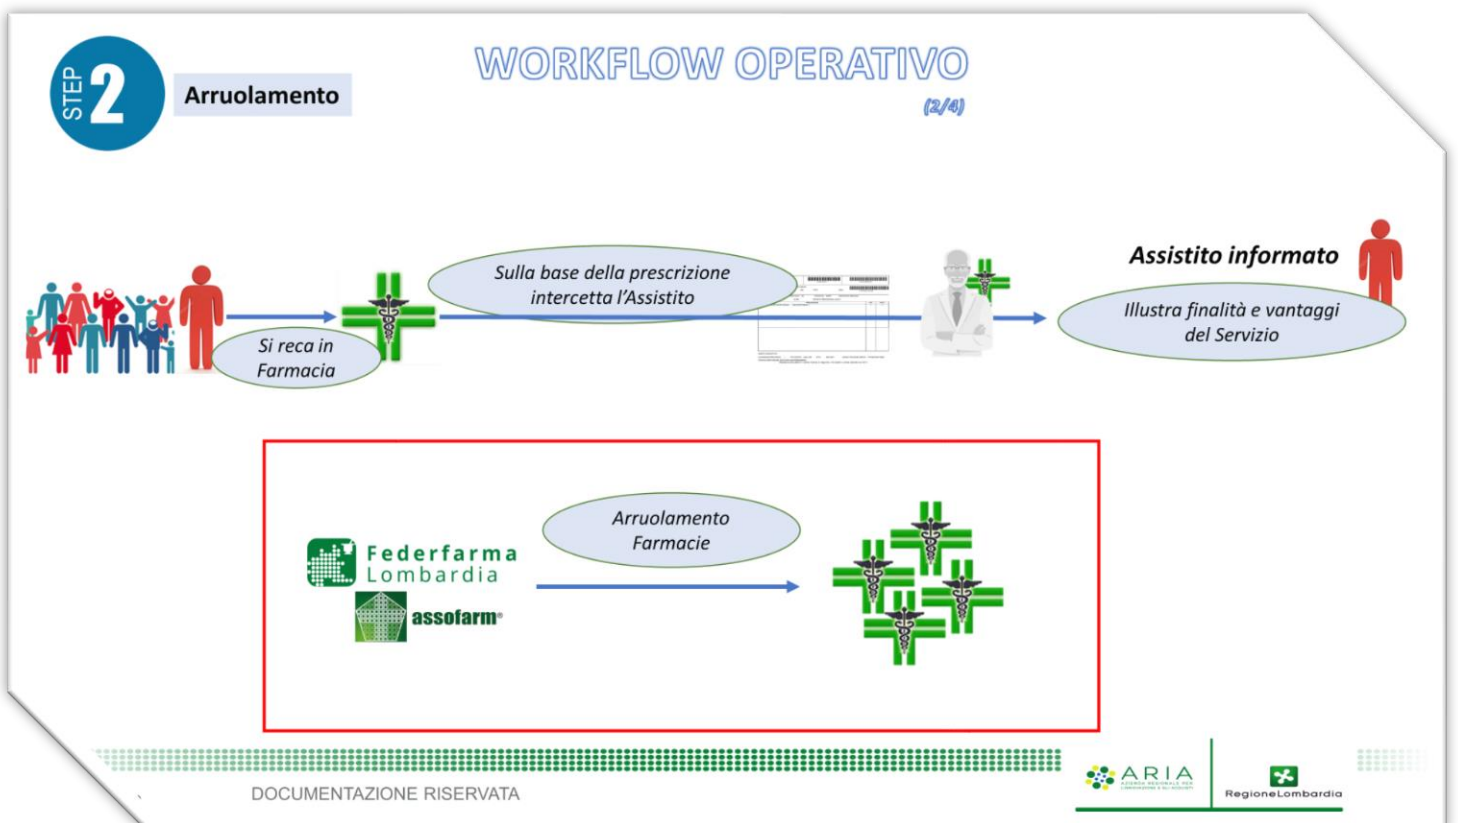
STEP 2 Arruolamento

WORKFLOW OPERATIVO
(2/4)

Si reca in Farmacia

Sulla base della prescrizione intercetta l'Assistito

Assistito informato

Illustra finalità e vantaggi del Servizio

Federfarma Lombardia

assofarm

Arruolamento Farmacie

DOCUMENTAZIONE RISERVATA

ARIA
AZIENDA REGIONALE PER L'INNOVAZIONE E GLI ACQUISTI

RegioneLombardia